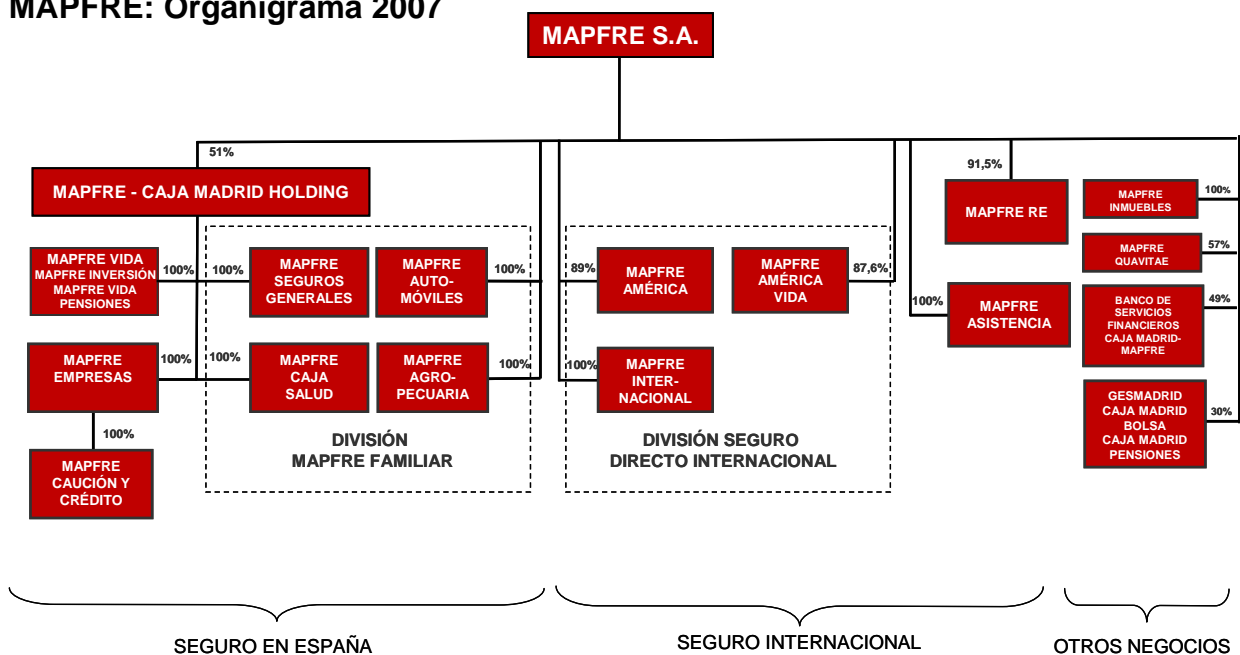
MAPFRE: Organigrama 2007

MAPFRE S.A.

51%

MAPFRE - CAJA MADRID HOLDING

MAPFRE VIDA
MAPFRE INVERSIÓN
MAPFRE VIDA PENSIONES

100%

100%

MAPFRE SEGUROS GENERALES

MAPFRE AUTO-MÓVILES

100%

MAPFRE EMPRESAS

100%

100%

MAPFRE CAJA SALUD

MAPFRE AGRO-PECUARIA

100%

100%

MAPFRE CAUCIÓN Y CRÉDITO

DIVISIÓN MAPFRE FAMILIAR

89%

MAPFRE AMÉRICA

MAPFRE AMÉRICA VIDA

87,6%

100%

MAPFRE INTER-NACIONAL

DIVISIÓN SEGURO DIRECTO INTERNACIONAL

91,5%

MAPFRE RE

100%

MAPFRE ASISTENCIA

MAPFRE INMUEBLES

100%

MAPFRE QUAVITAE

57%

BANCO DE SERVICIOS FINANCIEROS CAJA MADRID-MAPFRE

49%

GESMADRID
CAJA MADRID BOLSA
CAJA MADRID PENSIONES

30%

SEGURO EN ESPAÑA

SEGURO INTERNACIONAL

OTROS NEGOCIOS